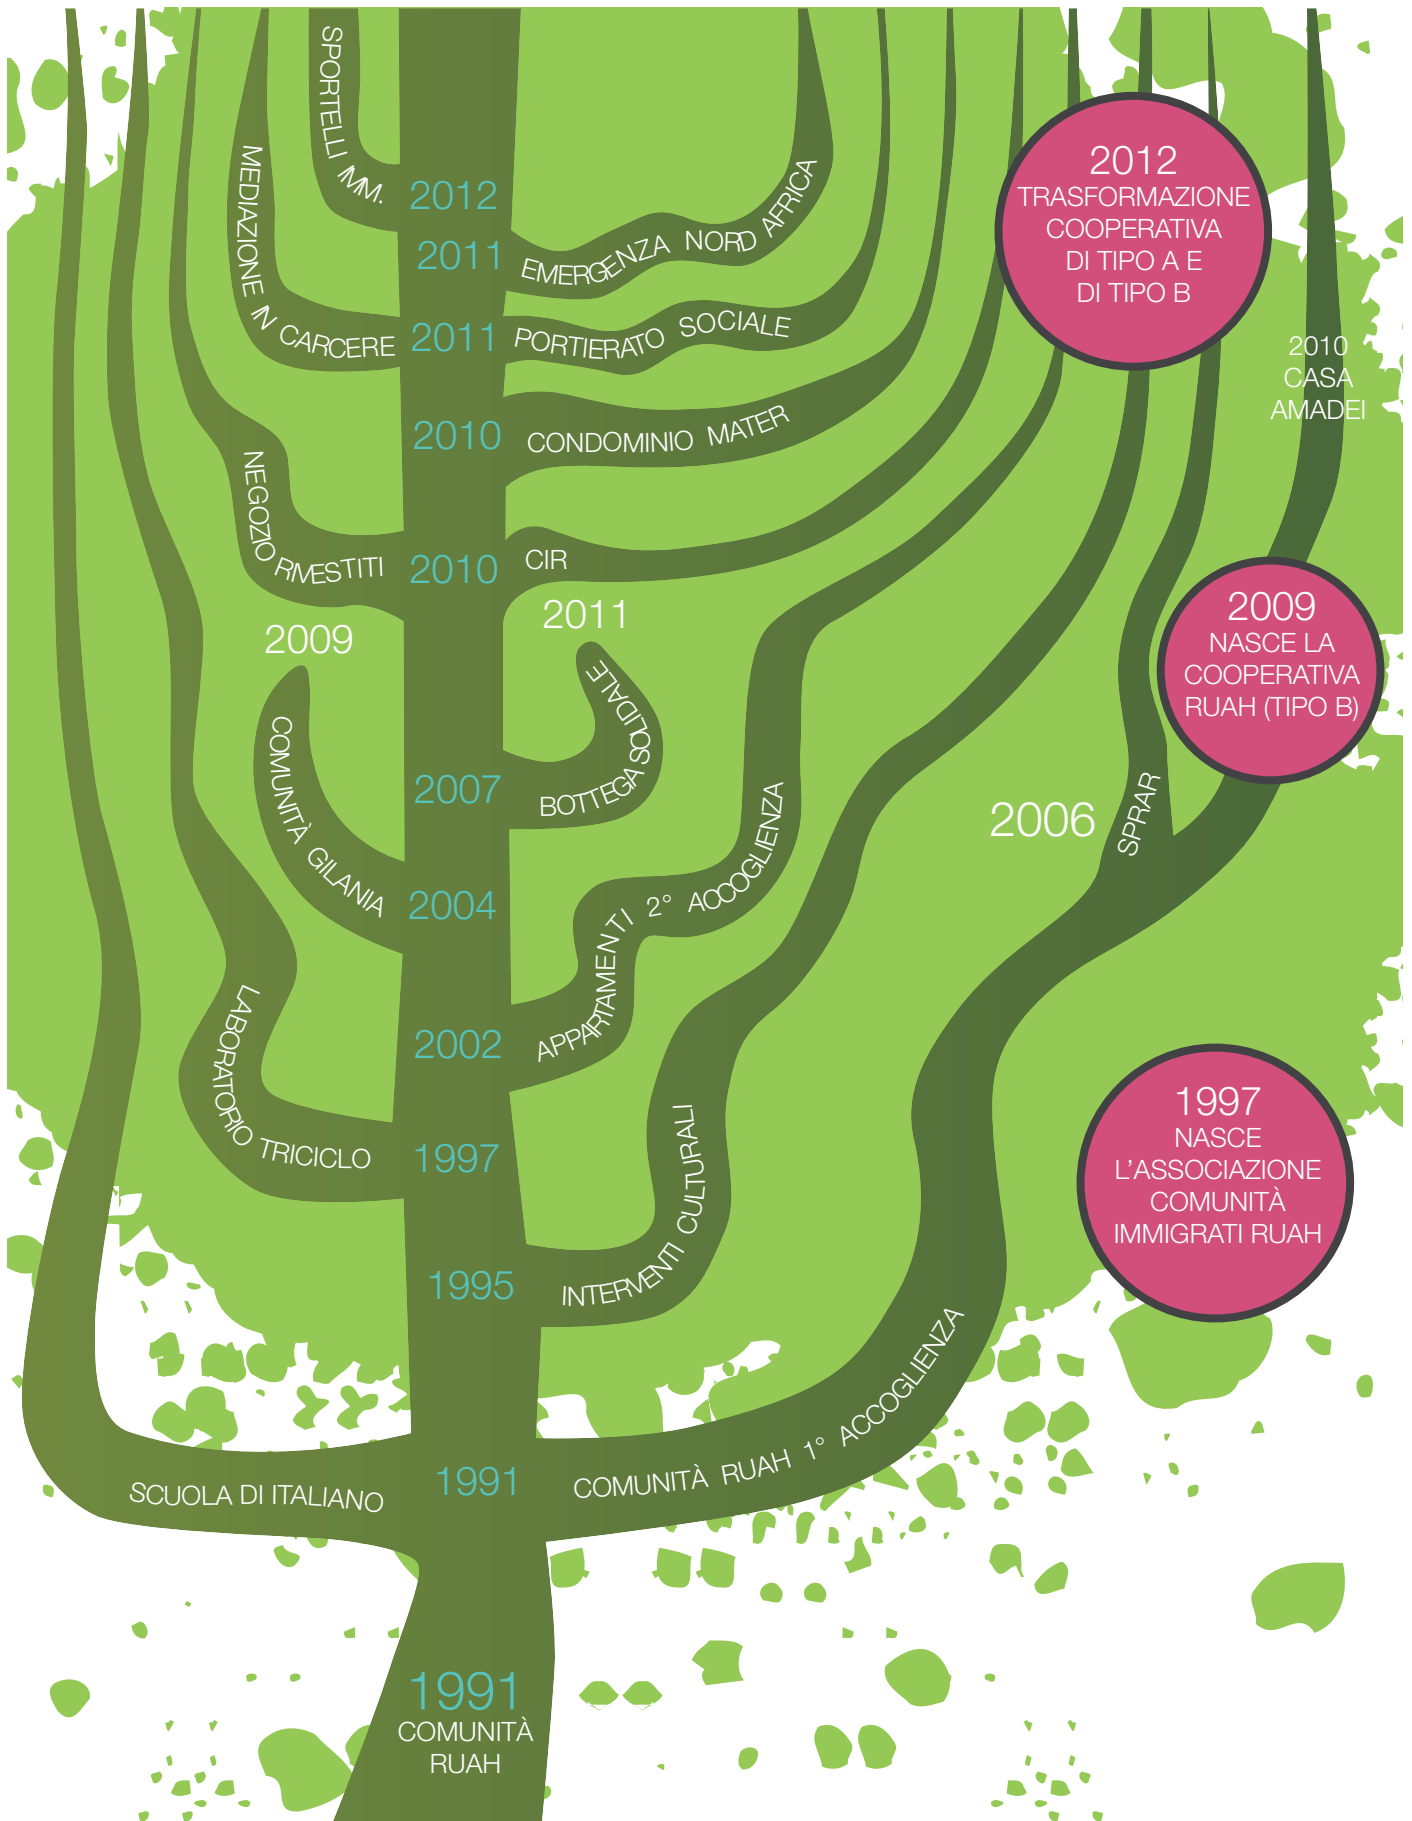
SPORTELLI IMM.

2012

MEDIAZIONE IN CARCERE

2011

EMERGENZA NORD AFRICA

2011

PORTIERATO SOCIALE

2010

CONDOMINIO MATER

NEGOZIO RIVESTITI

2010

CIR

2009

2011

BOTTEGA SOLIDALE

2007

COMUNITÀ GILANIA

2004

APPARTAMENTI 2° ACCOGLIENZA

LABORATORIO TRICICLO

2002

1997

INTERVENTI CULTURALI

1995

SCUOLA DI ITALIANO

1991

COMUNITÀ RUAH 1° ACCOGLIENZA

1991
COMUNITÀ
RUAH

2012
TRASFORMAZIONE COOPERATIVA DI TIPO A E DI TIPO B

2010
CASA
AMADEI

2009
NASCE LA COOPERATIVA RUAH (TIPO B)

2006

SPRAR

1997
NASCE L'ASSOCIAZIONE COMUNITÀ IMMIGRATI RUAH